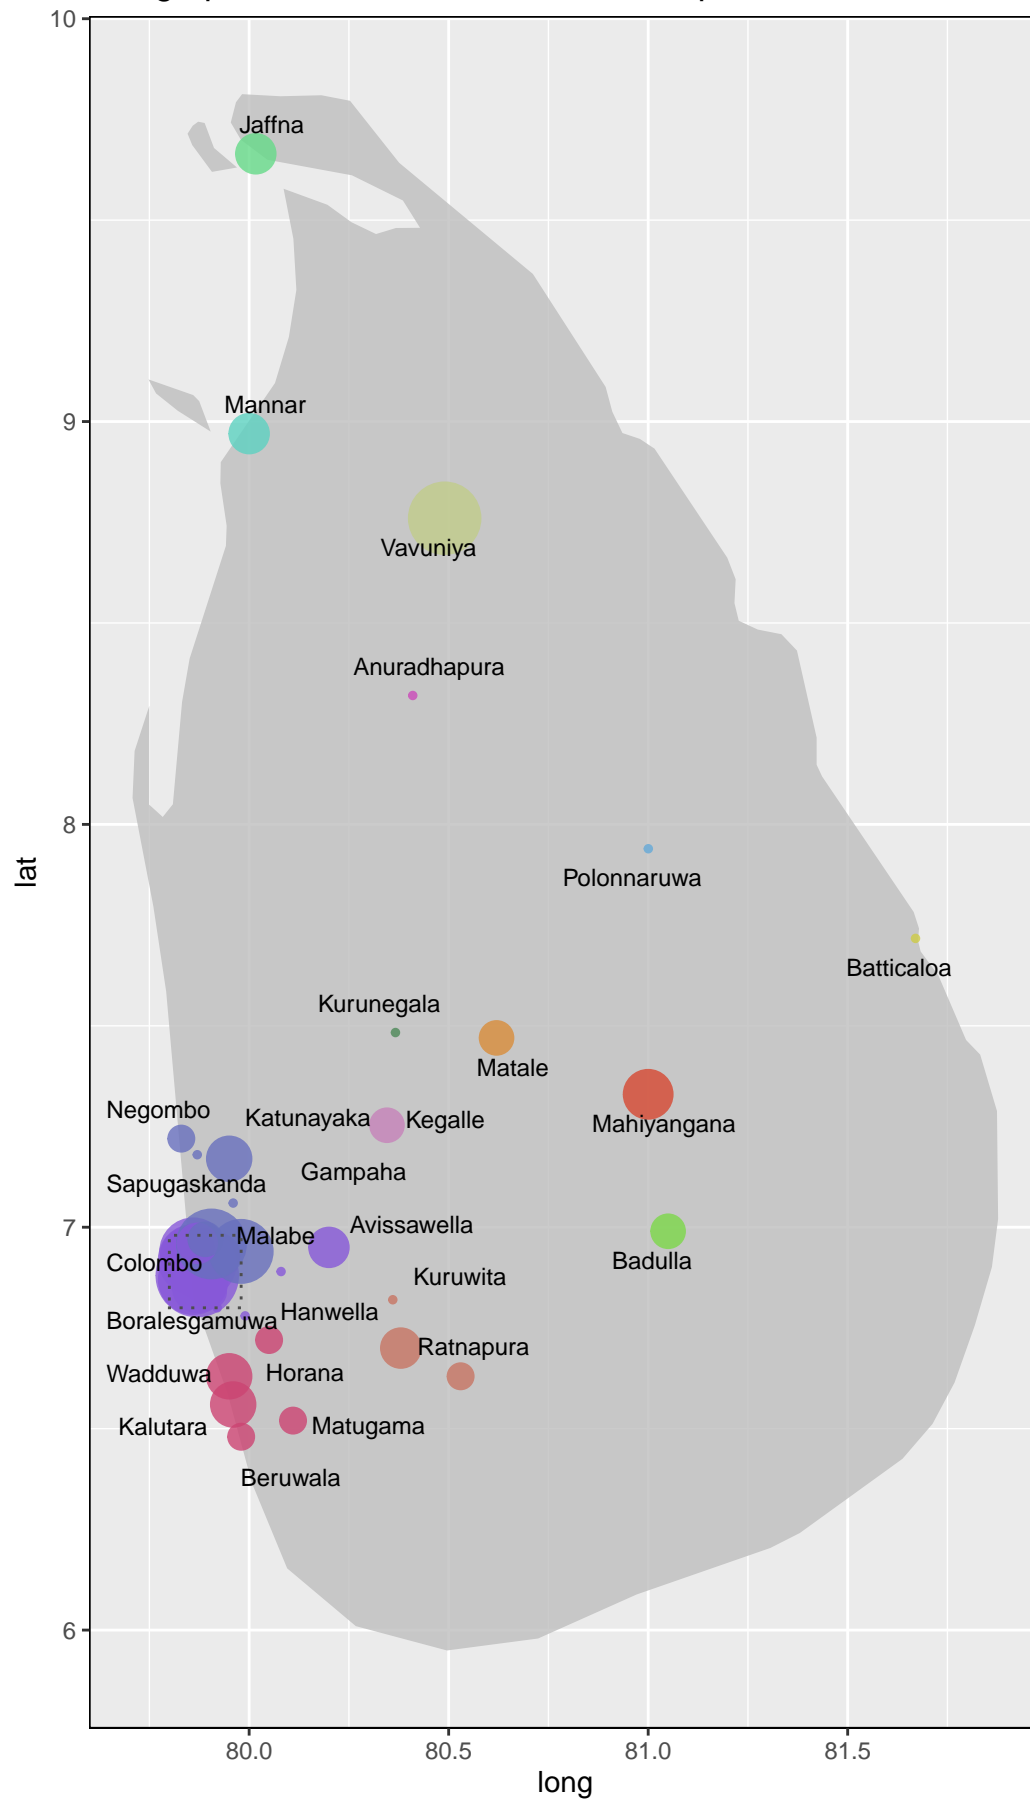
10
9
8
7
6
lat
80.0
80.5
81.0
81.5
long

Jaffna
Mannar
Vavuniya
Anuradhapura
Polonnaruwa
Batticaloa
Kurunegala
Matale
Mahiyangana
Negombo
Katunayaka
Kegalle
Gampaha
Sapugaskanda
Avissawella
Malabe
Badulla
Colombo
Kuruwita
Hanwella
Boralesgamuwa
Ratnapura
Wadduwa
Horana
Kalutara
Matugama
Beruwala